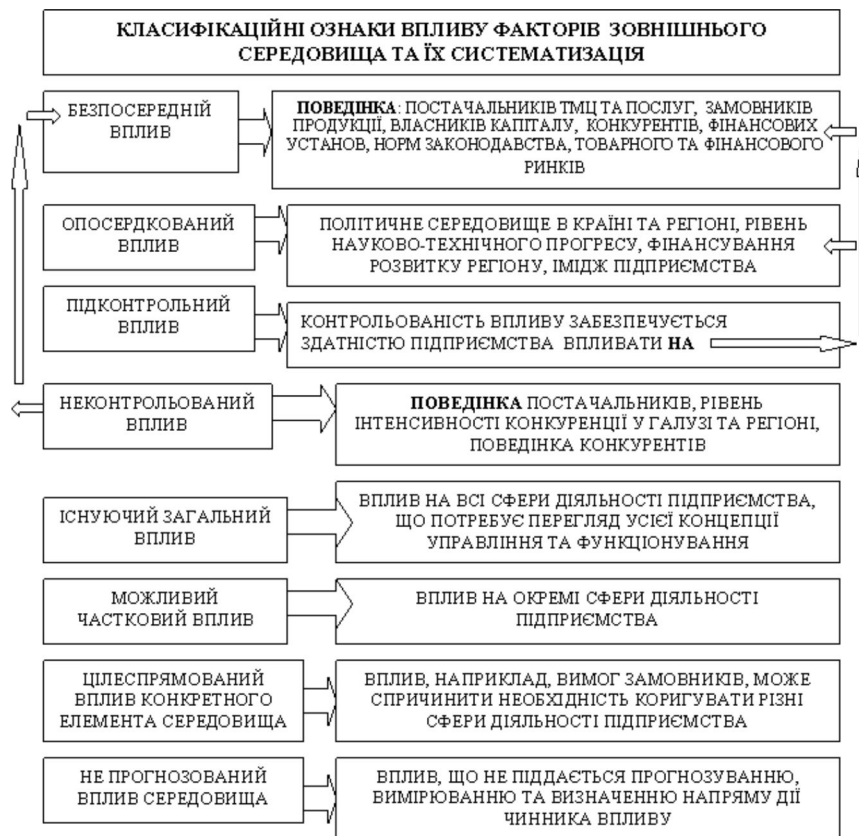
КЛАСИФІКАЦІЙНІ ОЗНАКИ ВПЛИВУ ФАКТОРІВ ЗОВНІШНЬОГО СЕРЕДОВИЩА ТА ЇХ СИСТЕМАТИЗАЦІЯ

БЕЗПОСЕРЕДНІЙ ВПЛИВ

ПОВЕДІНКА: ПОСТАЧАЛЬНИКІВ ТМЦ ТА ПОСЛУГ, ЗАМОВНИКІВ ПРОДУКЦІЇ, ВЛАСНИКІВ КАПІТАЛУ, КОНКУРЕНТІВ, ФІНАНСОВИХ УСТАНОВ, НОРМ ЗАКОНОДАВСТВА, ТОВАРНОГО ТА ФІНАНСОВОГО РИНКІВ

ОПОСЕРДКОВАНИЙ ВПЛИВ

ПОЛІТИЧНЕ СЕРЕДОВИЩЕ В КРАЇНІ ТА РЕГІОНІ, РІВЕНЬ НАУКОВО-ТЕХНІЧНОГО ПРОГРЕСУ, ФІНАНСУВАННЯ РОЗВИТКУ РЕГІОНУ, ІМІДЖ ПІДПРИЄМСТВА

ПІДКОНТРОЛЬНИЙ ВПЛИВ

КОНТРОЛЬОВАНІСТЬ ВПЛИВУ ЗАБЕЗПЕЧУЄТЬСЯ ЗДАТНІСТЮ ПІДПРИЄМСТВА ВПЛИВАТИ НА

НЕКОНТРОЛЬОВАНИЙ ВПЛИВ

ПОВЕДІНКА ПОСТАЧАЛЬНИКІВ, РІВЕНЬ ІНТЕНСИВНОСТІ КОНКУРЕНЦІЇ У ГАЛУЗІ ТА РЕГІОНІ, ПОВЕДІНКА КОНКУРЕНТІВ

ІСНУЮЧИЙ ЗАГАЛЬНИЙ ВПЛИВ

ВПЛИВ НА ВСІ СФЕРИ ДІЯЛЬНОСТІ ПІДПРИЄМСТВА, ЩО ПОТРЕБУЄ ПЕРЕГЛЯД УСІЄЇ КОНЦЕПЦІЇ УПРАВЛІННЯ ТА ФУНКЦІОНУВАННЯ

МОЖЛИВИЙ ЧАСТКОВИЙ ВПЛИВ

ВПЛИВ НА ОКРЕМІ СФЕРИ ДІЯЛЬНОСТІ ПІДПРИЄМСТВА

ЦІЛЕСПРЯМОВАНИЙ ВПЛИВ КОНКРЕТНОГО ЕЛЕМЕНТА СЕРЕДОВИЩА

ВПЛИВ, НАПРИКЛАД, ВИМОГ ЗАМОВНИКІВ, МОЖЕ СПРИЧИНИТИ НЕОБХІДНІСТЬ КОРИГУВАТИ РІЗНІ СФЕРИ ДІЯЛЬНОСТІ ПІДПРИЄМСТВА

НЕ ПРОГНОЗОВАНИЙ ВПЛИВ СЕРЕДОВИЩА

ВПЛИВ, ЩО НЕ ПІДДАЄТЬСЯ ПРОГНОЗУВАННЮ, ВИМІРЮВАННЮ ТА ВИЗНАЧЕННЮ НАПРЯМУ ДІЇ ЧИННИКА ВПЛИВУ